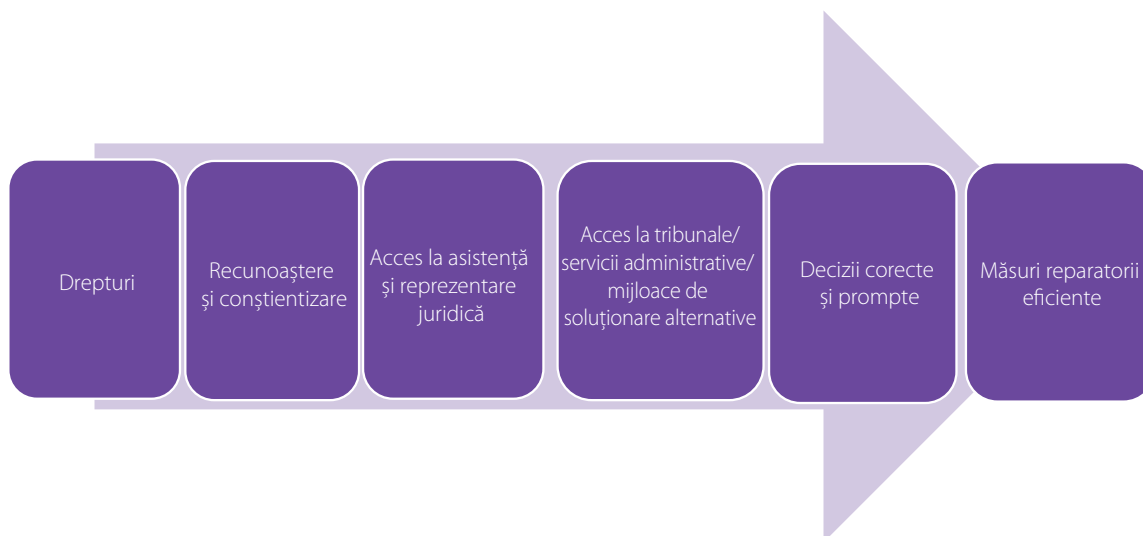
Drepturi

Recunoaștere și conștientizare

Acces la asistență și reprezentare juridică

Acces la tribunale/ servicii administrative/ mijloace de soluționare alternative

Decizii corecte și prompte

Măsuri reparatorii eficiente